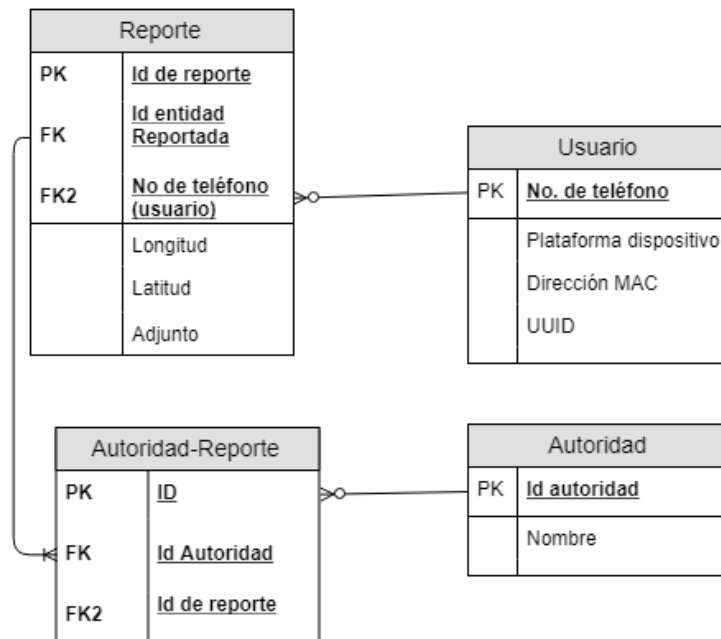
Reporte

| PK | Id de reporte |
|---|---|
| FK | Id entidad Reportada |
| FK2 | No de teléfono (usuario) |
| | Longitud |
| | Latitud |
| | Adjunto |

Usuario

| PK | No. de teléfono |
|---|---|
| | Plataforma dispositivo |
| | Dirección MAC |
| | UUID |

Autoridad-Reporte

| PK | ID |
|---|---|
| FK | Id Autoridad |
| FK2 | Id de reporte |

Autoridad

| PK | Id autoridad |
|---|---|
| | Nombre |